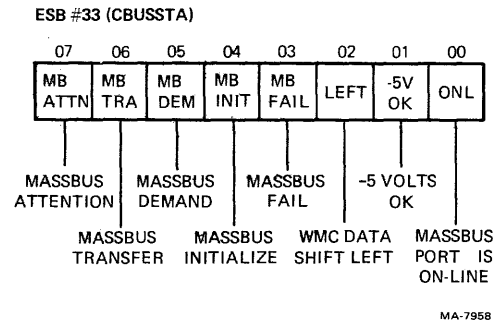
ESB #33 (CBUSSTA)

| 07 | 06 | 05 | 04 | 03 | 02 | 01 | 00 |
|---|---|---|---|---|---|---|---|
| MB ATTN | MB TRA | MB DEM | MB INIT | MB FAIL | LEFT | -5V OK | ONL |

MASSBUS ATTENTION

MASSBUS TRANSFER

MASSBUS DEMAND

MASSBUS INITIALIZE

MASSBUS FAIL

WMC DATA SHIFT LEFT

-5 VOLTS OK

MASSBUS PORT IS ON-LINE

MA-7958